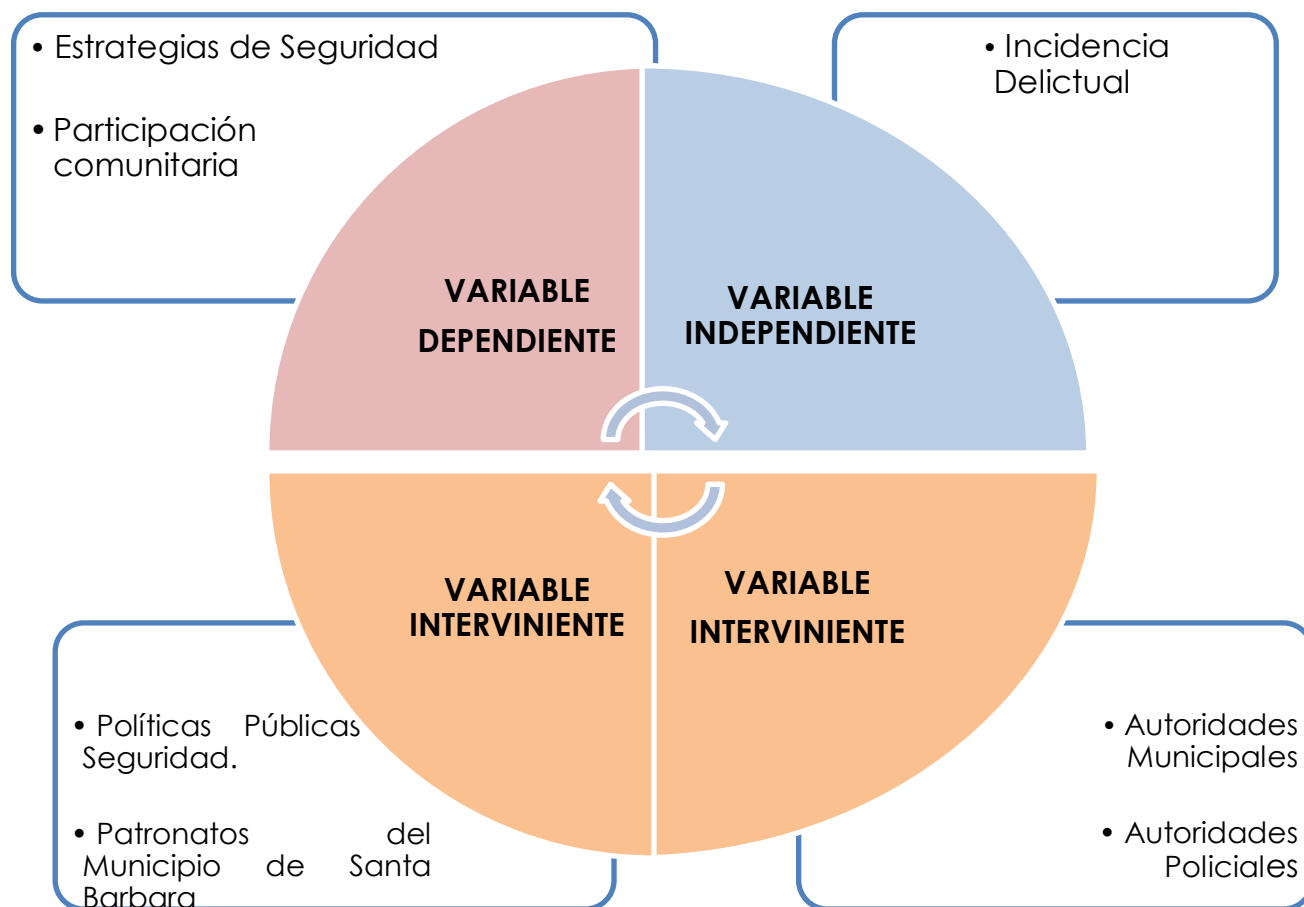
• Estrategias de Seguridad

• Participación comunitaria

• Incidencia Delictual

VARIABLE DEPENDIENTE

VARIABLE INDEPENDIENTE

VARIABLE INTERVINIENTE

VARIABLE INTERVINIENTE

• Políticas Públicas Seguridad.

• Patronatos del Municipio de Santa Barbara

• Autoridades Municipales

• Autoridades Policiales